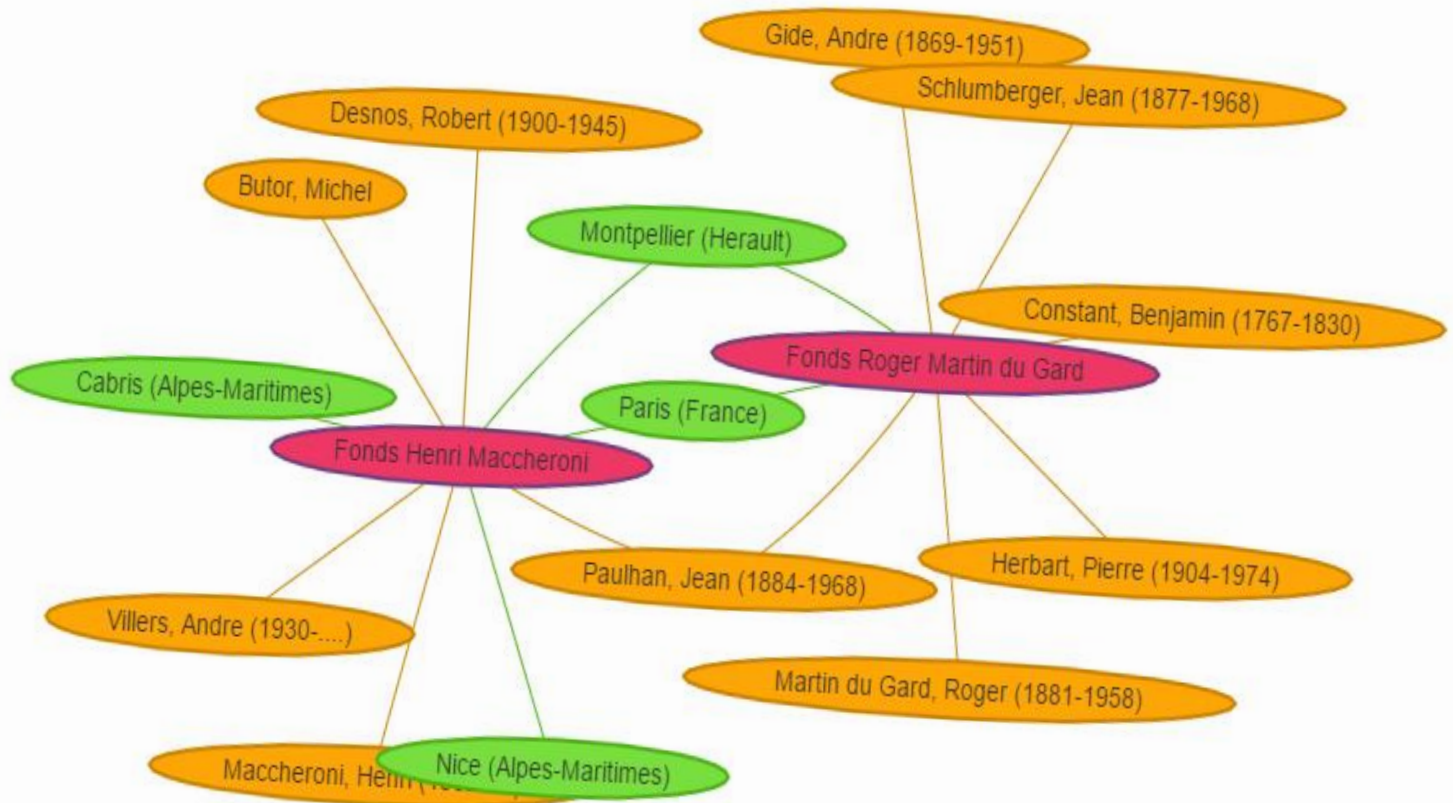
Gide, Andre (1869-1951)

Schlumberger, Jean (1877-1968)

Desnos, Robert (1900-1945)

Butor, Michel

Montpellier (Herault)

Constant, Benjamin (1767-1830)

Fonds Roger Martin du Gard

Cabris (Alpes-Maritimes)

Paris (France)

Fonds Henri Maccheroni

Paulhan, Jean (1884-1968)

Herbart, Pierre (1904-1974)

Villers, Andre (1930-....)

Martin du Gard, Roger (1881-1958)

Maccheroni, Henri ( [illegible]

Nice (Alpes-Maritimes)